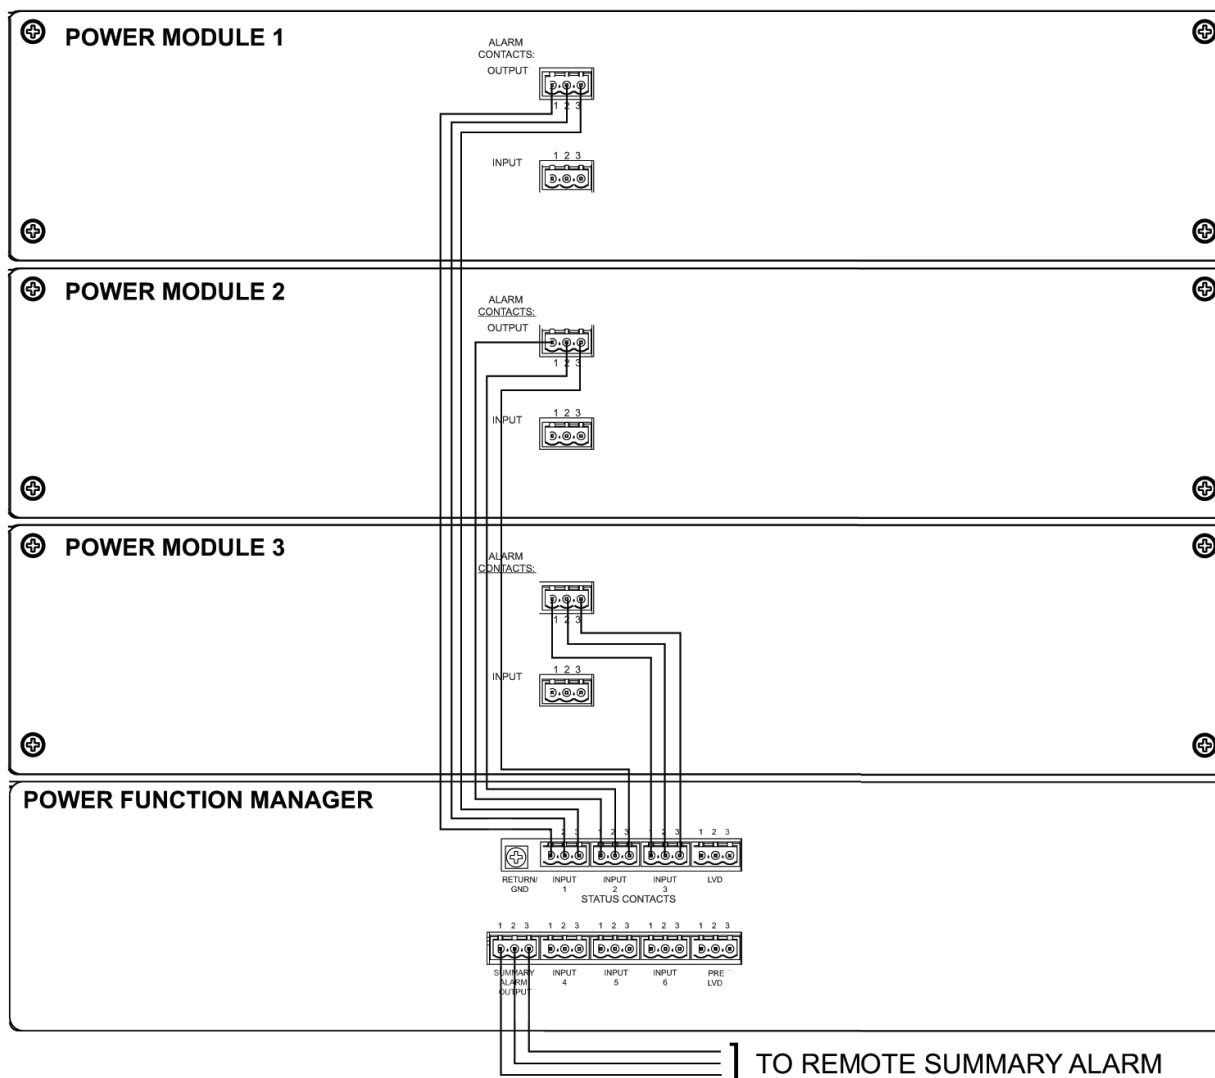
POWER MODULE 1

ALARM CONTACTS:
OUTPUT

1 2 3

INPUT
1 2 3

POWER MODULE 2

ALARM CONTACTS:
OUTPUT

1 2 3

INPUT
1 2 3

POWER MODULE 3

ALARM CONTACTS:

1 2 3

INPUT
1 2 3

POWER FUNCTION MANAGER

1 2 3 1 2 3 1 2 3 1 2 3

RETURN/ GND
INPUT 1
INPUT 2
INPUT 3
LVD
STATUS CONTACTS

1 2 3 1 2 3 1 2 3 1 2 3 1 2 3

SUMMARY ALARM OUTPUT
INPUT 4
INPUT 5
INPUT 6
PRE LVD

TO REMOTE SUMMARY ALARM